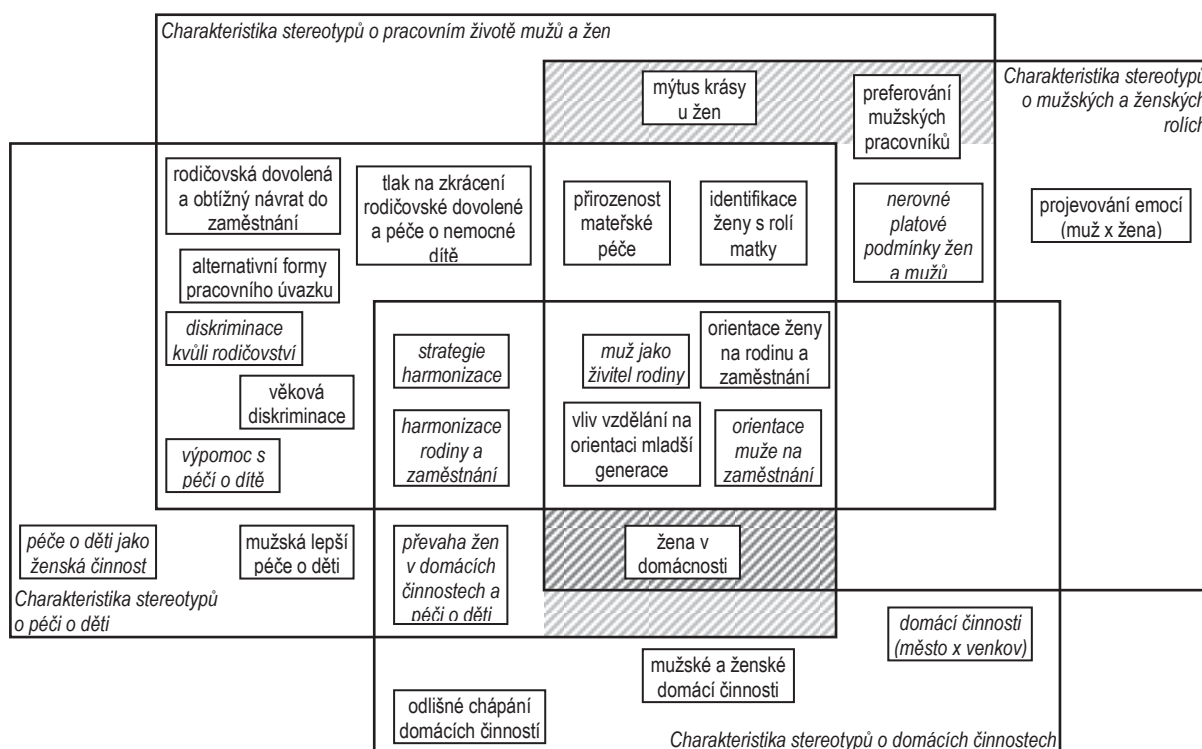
Charakteristika stereotypů o pracovním životě mužů a žen

mýtus krásy u žen

preferování mužských pracovníků

Charakteristika stereotypů o mužských a ženských rolích

rodičovská dovolená a obtížný návrat do zaměstnání

tlak na zkrácení rodičovské dovolené a péče o nemocné dítě

přirozenost mateřské péče

identifikace ženy s rolí matky

nerovné platové podmínky žen a mužů

projevování emocí (muž x žena)

alternativní formy pracovního úvazku

diskriminace kvůli rodičovství

strategie harmonizace

muž jako živitel rodiny

orientace ženy na rodinu a zaměstnání

věková diskriminace

harmonizace rodiny a zaměstnání

vliv vzdělání na orientaci mladší generace

orientace muže na zaměstnání

výpomoc s péčí o dítě

péče o děti jako ženská činnost

mužská lepší péče o děti

převaha žen v domácích činnostech a péči o děti

žena v domácnosti

Charakteristika stereotypů o péči o děti

domácí činnosti (město x venkov)

mužské a ženské domácí činnosti

odlišné chápání domácích činností

Charakteristika stereotypů o domácích činnostech